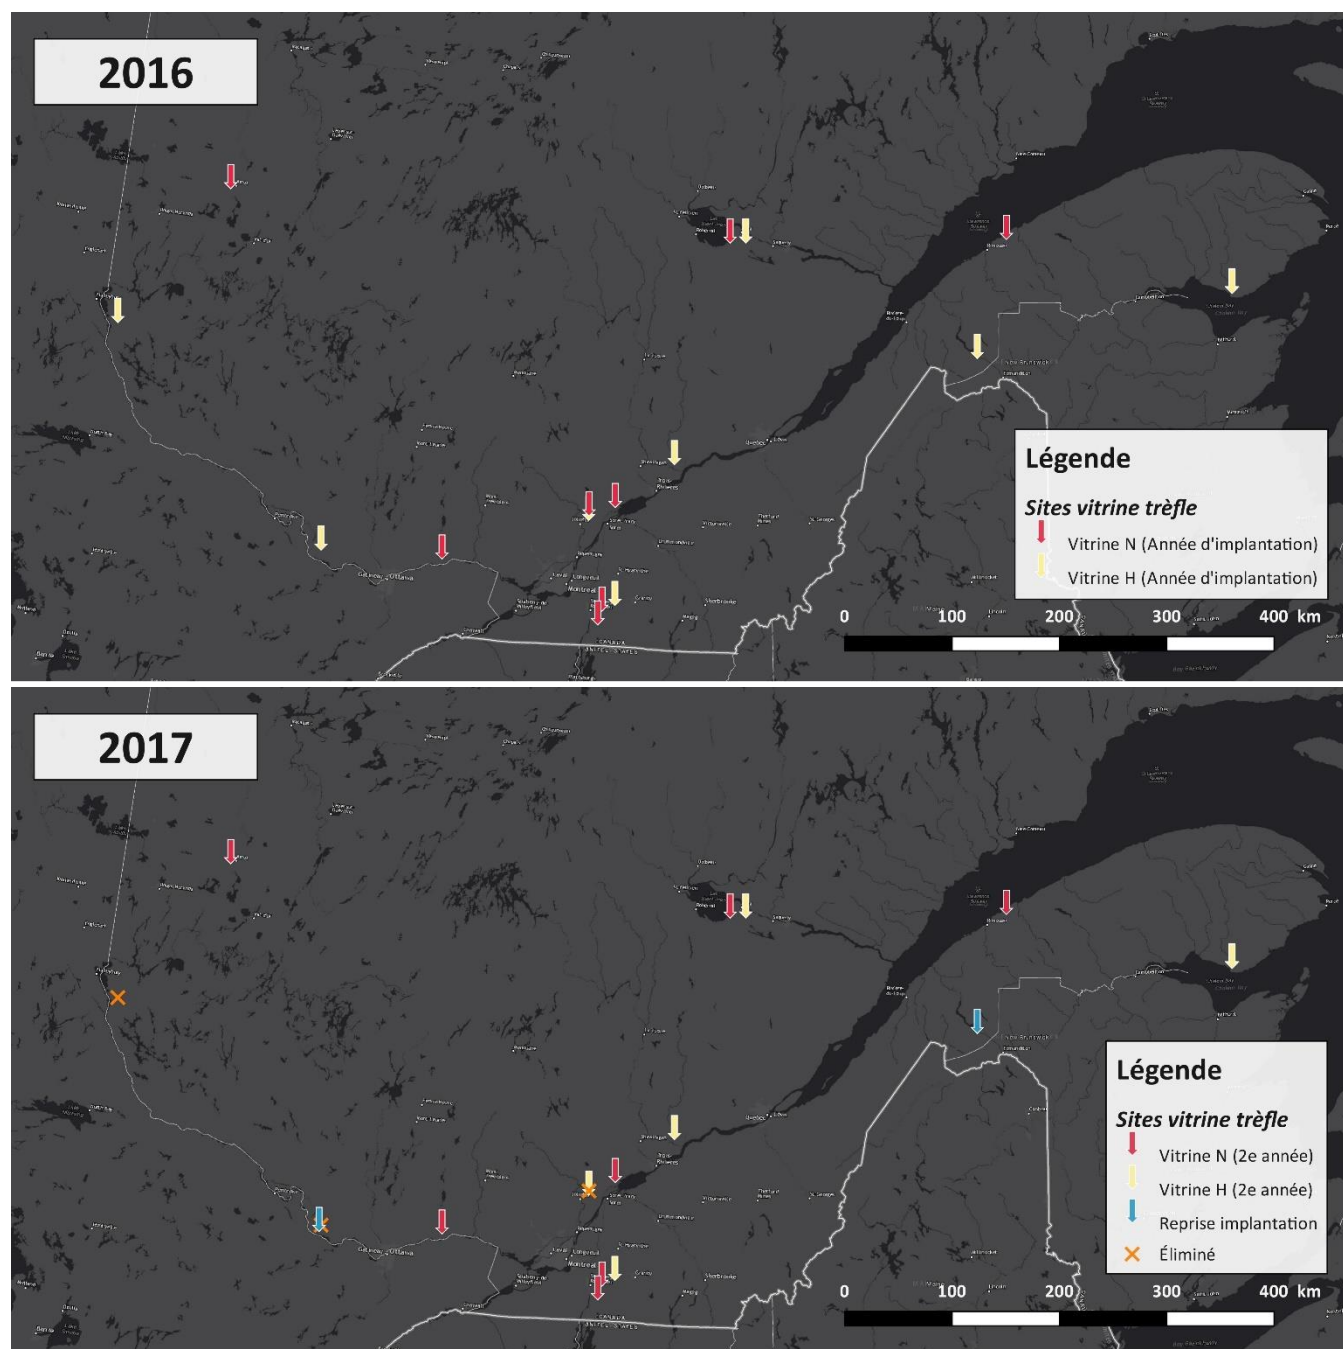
2016

Légende

Sites vitrine trèfle

Vitrine N (Année d'implantation)

Vitrine H (Année d'implantation)

0 100 200 300 400 km

2017

Légende

Sites vitrine trèfle

Vitrine N (2e année)

Vitrine H (2e année)

Reprise implantation

Éliminé

0 100 200 300 400 km